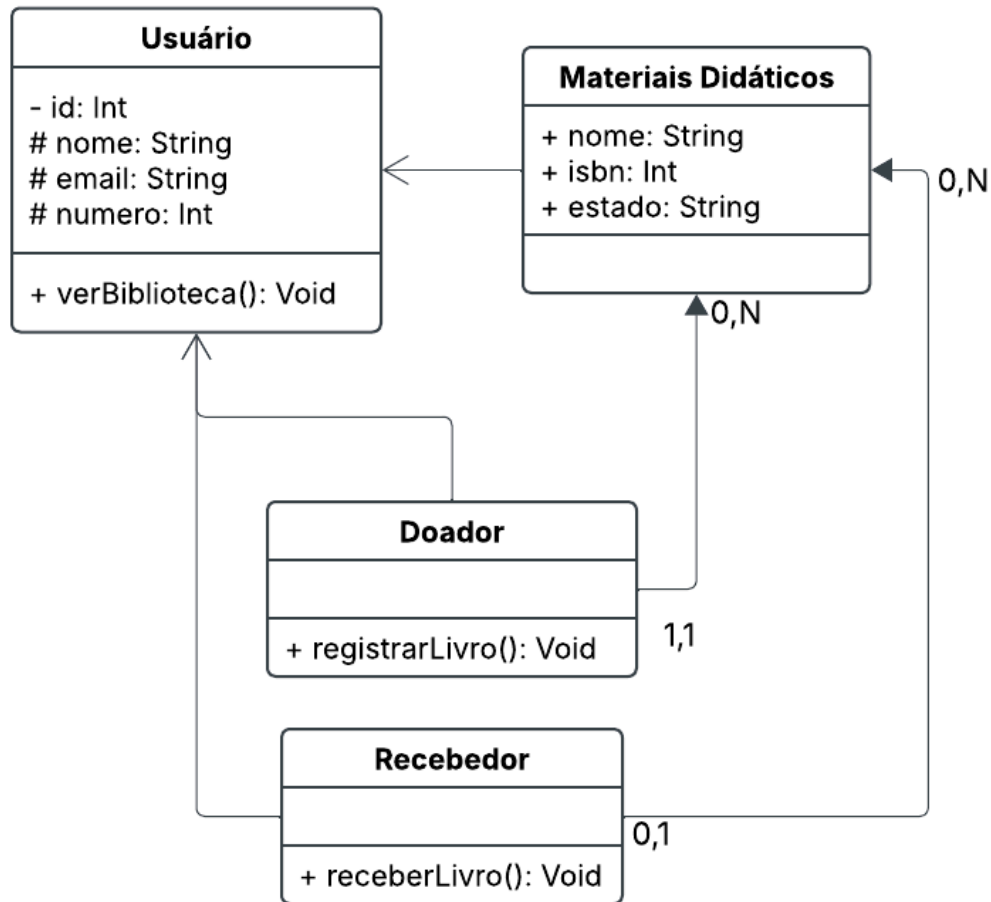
Usuário

- id: Int
# nome: String
# email: String
# numero: Int

+ verBiblioteca(): Void

Materiais Didáticos

+ nome: String
+ isbn: Int
+ estado: String

0,N

0,N

Doador

+ registrarLivro(): Void

1,1

Recebedor

+ receberLivro(): Void

0,1